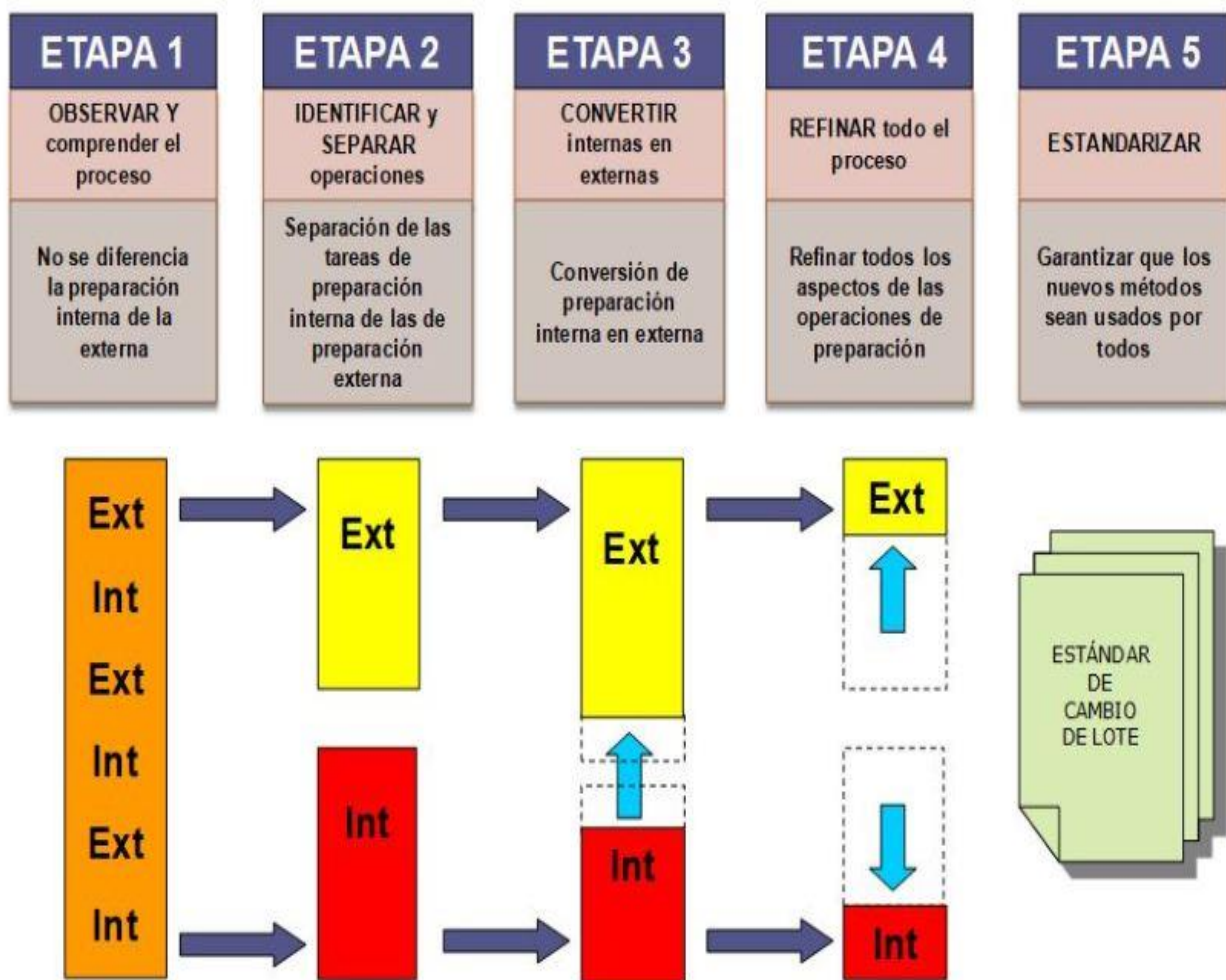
ETAPA 1

OBSERVAR Y comprender el proceso

No se diferencia la preparación interna de la externa

ETAPA 2

IDENTIFICAR y SEPARAR operaciones

Separación de las tareas de preparación interna de las de preparación externa

ETAPA 3

CONVERTIR internas en externas

Conversión de preparación interna en externa

ETAPA 4

REFINAR todo el proceso

Refinar todos los aspectos de las operaciones de preparación

ETAPA 5

ESTANDARIZAR

Garantizar que los nuevos métodos sean usados por todos

Ext
Int
Ext
Int
Ext
Int

Ext

Int

Ext

Int

Ext

Int

ESTÁNDAR DE CAMBIO DE LOTE